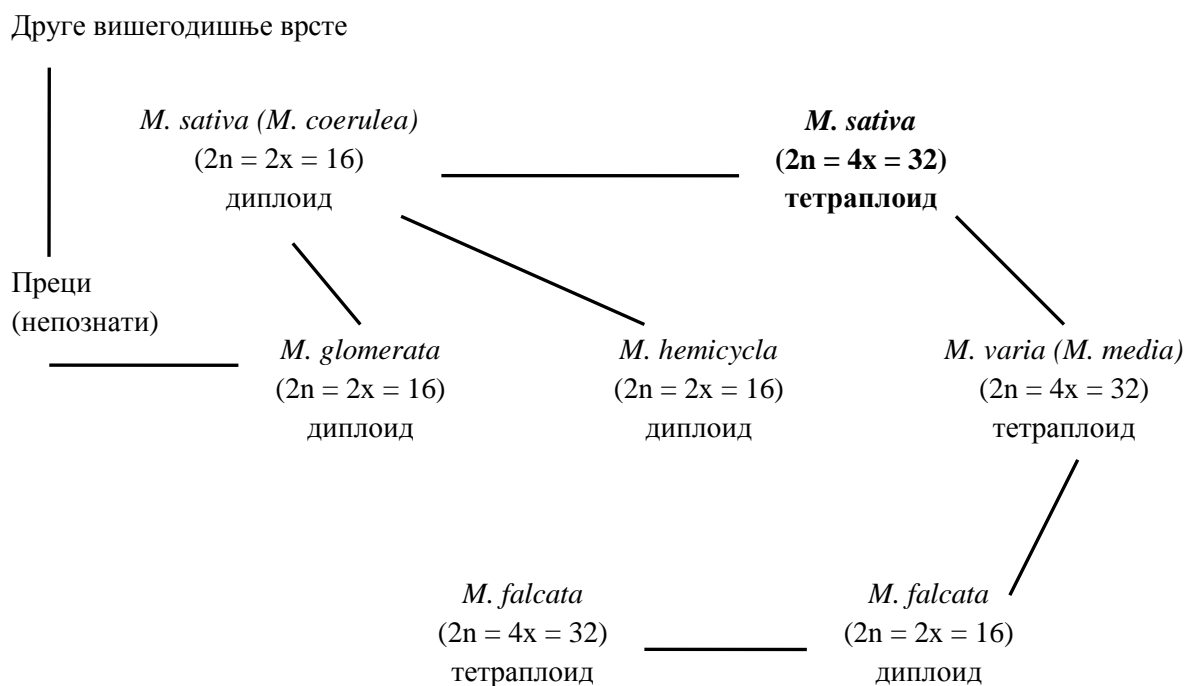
Друге вишегодишње врсте

M. sativa (M. coerulea)
($2n = 2x = 16$)
диплоид

M. sativa
($2n = 4x = 32$)
тетраплоид

Преци
(непознати)

M. glomerata
($2n = 2x = 16$)
диплоид

M. hemicycla
($2n = 2x = 16$)
диплоид

M. varia (M. media)
($2n = 4x = 32$)
тетраплоид

M. falcata
($2n = 4x = 32$)
тетраплоид

M. falcata
($2n = 2x = 16$)
диплоид